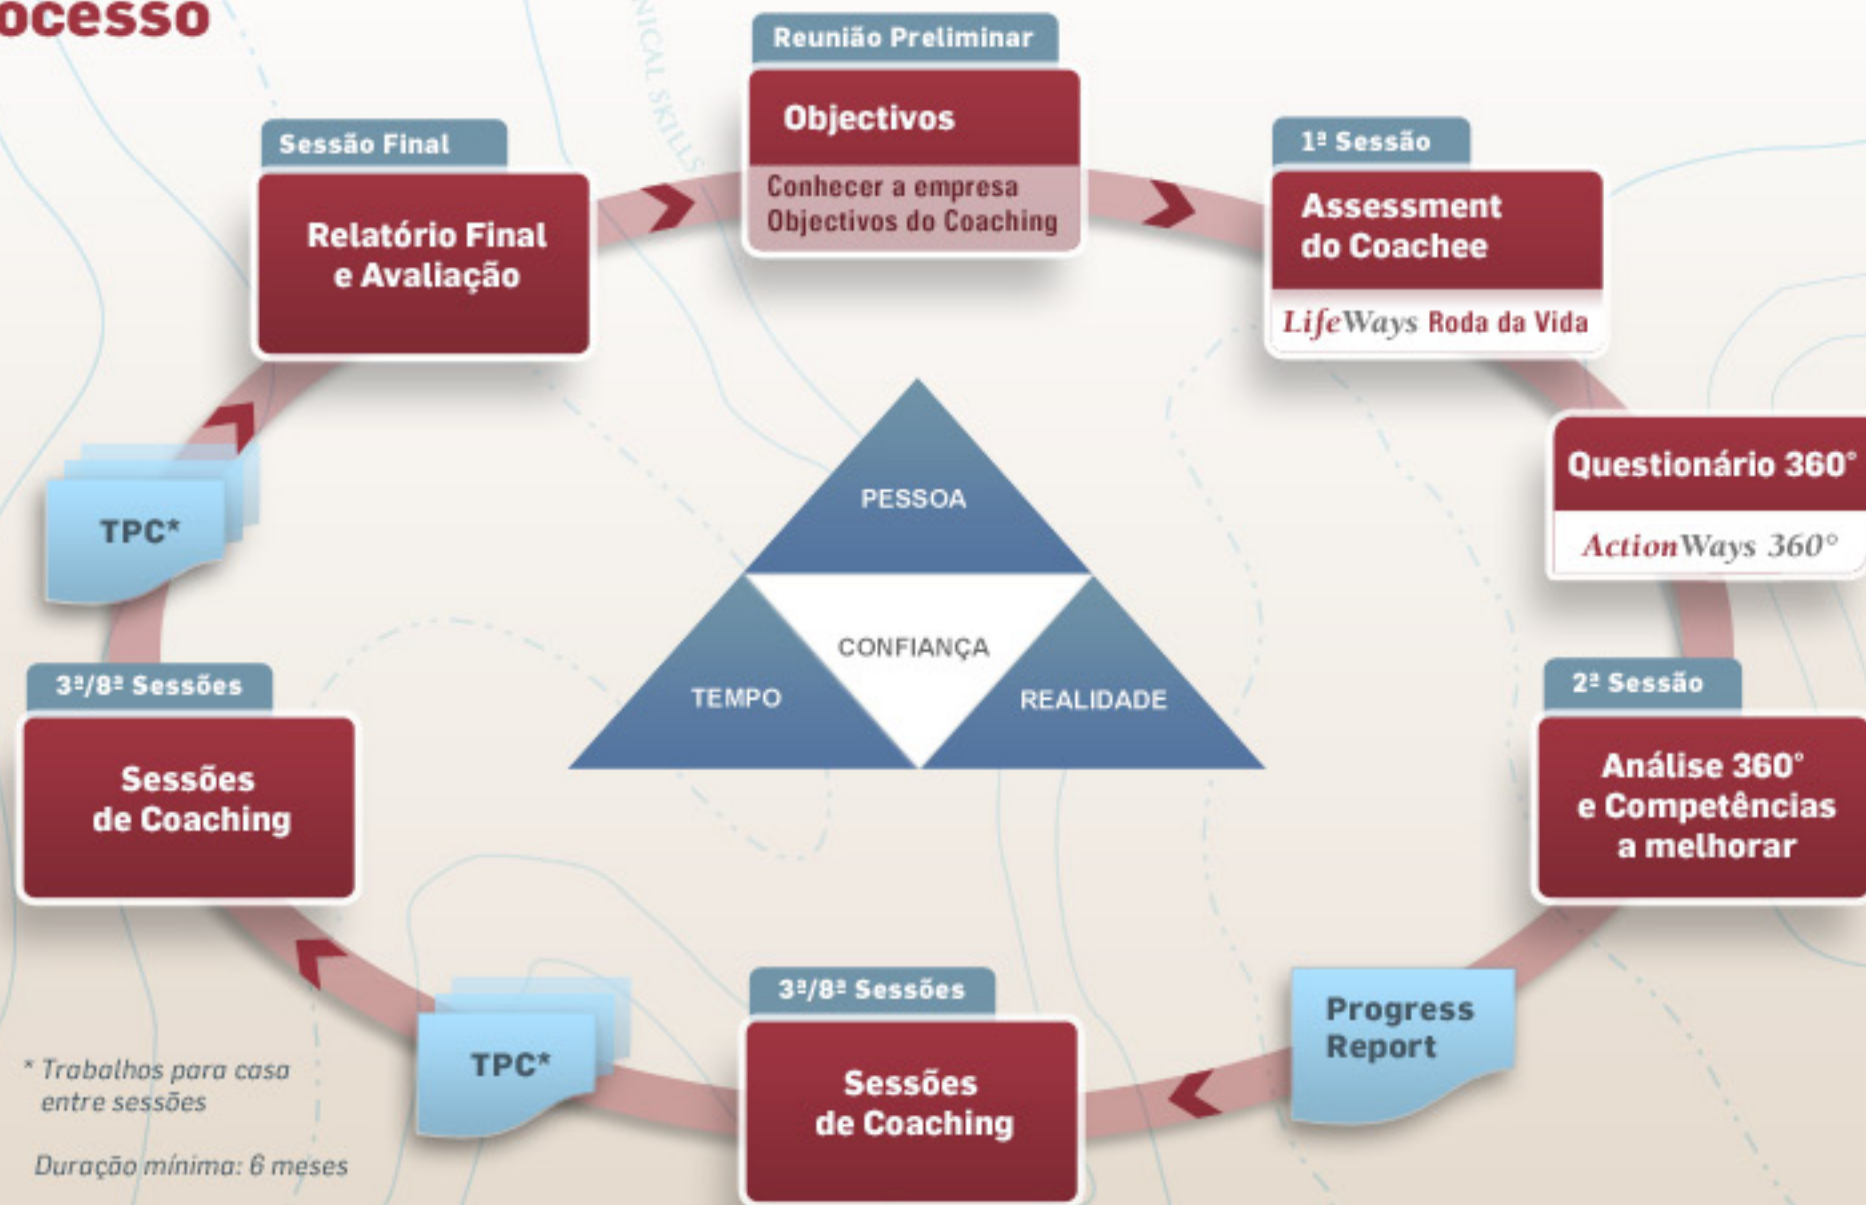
ocesso

NICAL SKILLS

Reunião Preliminar

Objectivos

Conhecer a empresa
Objectivos do Coaching

1ª Sessão

Assessment do Coachee

LifeWays Roda da Vida

Questionário 360°

ActionWays 360°

2ª Sessão

Análise 360° e Competências a melhorar

Progress Report

3ª/8ª Sessões

Sessões de Coaching

TPC*

3ª/8ª Sessões

Sessões de Coaching

TPC*

Sessão Final

Relatório Final e Avaliação

PESSOA

CONFIANÇA

TEMPO

REALIDADE

* Trabalhos para casa entre sessões

Duração mínima: 6 meses